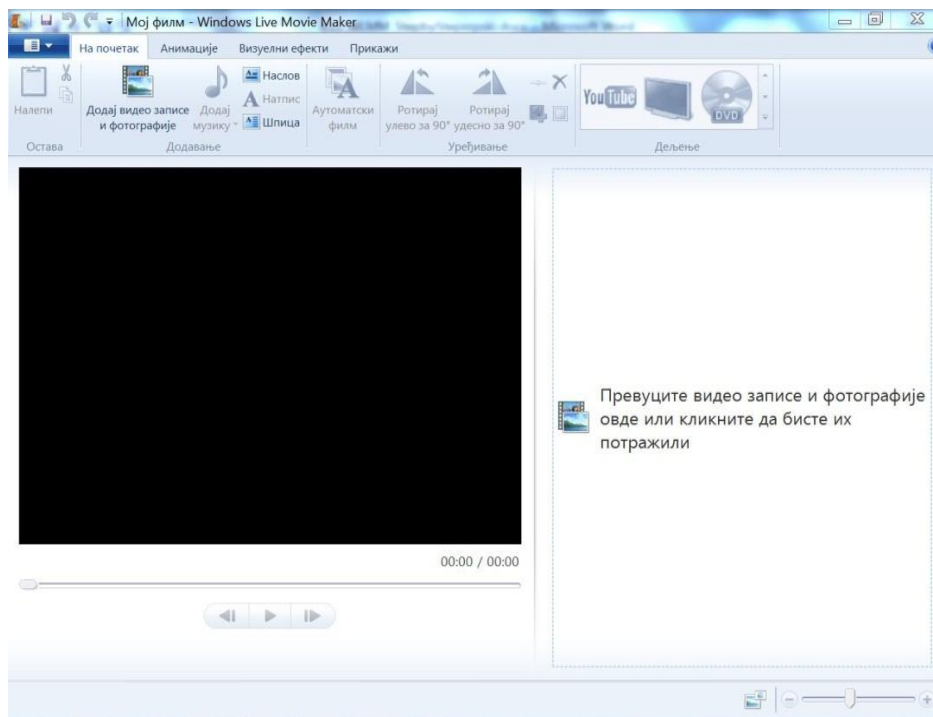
Мој филм - Windows Live Movie Maker

На почетак | Анимације | Визуелни ефекти | Прикажи

Налепи
Остава

Додај видео записе и фотографије
Додај музику
Наслов
Натпис
Шпица
Додавање

Аутоматски филм

Ротирај улево за 90°
Ротирај удесно за 90°
Уређивање

YouTube
DVD
Дељење

00:00 / 00:00

Превуците видео записе и фотографије овде или кликните да бисте их потражили